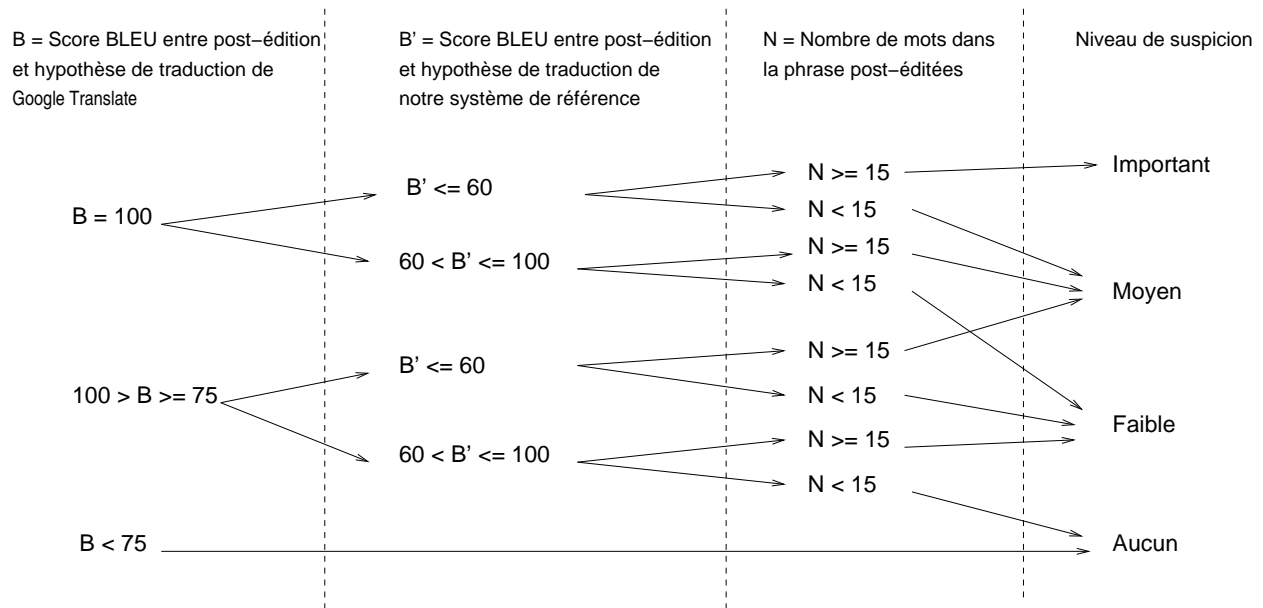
B = Score BLEU entre post−édition et hypothèse de traduction de Google Translate

B' = Score BLEU entre post−édition et hypothèse de traduction de notre système de référence

N = Nombre de mots dans la phrase post−éditées

Niveau de suspicion

B = 100

B' <= 60

N >= 15

Important

N < 15

60 < B' <= 100

N >= 15

N < 15

Moyen

B' <= 60

N >= 15

100 > B >= 75

N < 15

Faible

60 < B' <= 100

N >= 15

N < 15

B < 75

Aucun